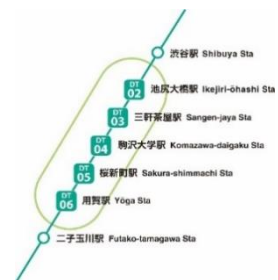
渋谷駅 Shibuya Sta

DT 02 池尻大橋駅 Ikejiri-ōhashi Sta

DT 03 三軒茶屋駅 Sangen-jaya Sta

DT 04 駒沢大学駅 Komazawa-daigaku Sta

DT 05 桜新町駅 Sakura-shimmachi Sta

DT 06 用賀駅 Yōga Sta

二子玉川駅 Futako-tamagawa Sta